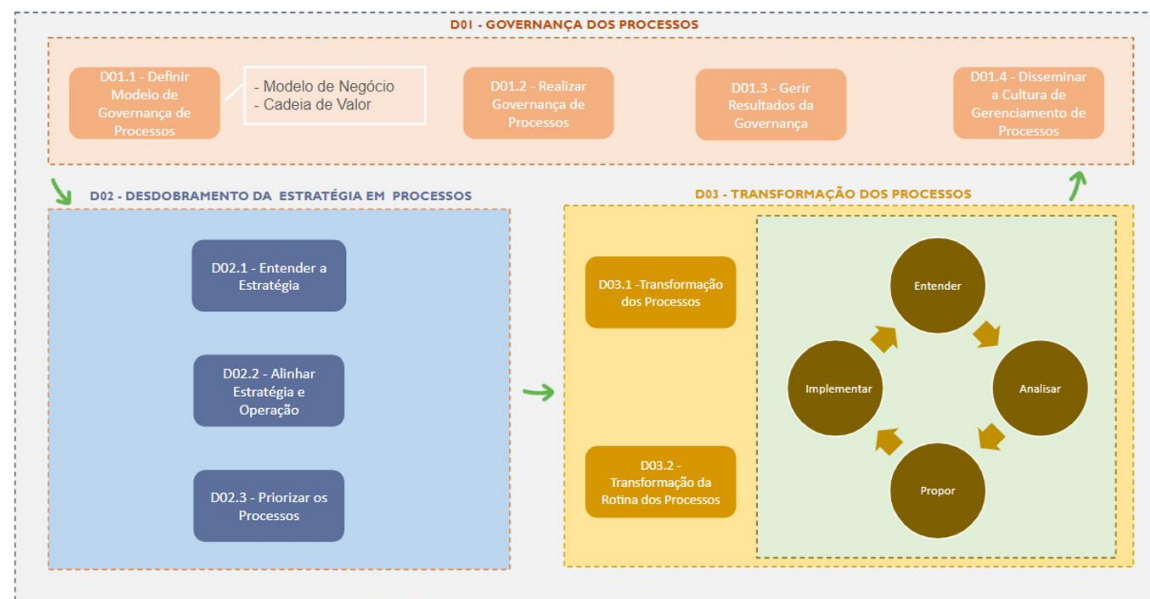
D01 - GOVERNANÇA DOS PROCESSOS

D01.1 - Definir Modelo de Governança de Processos

- Modelo de Negócio
- Cadeia de Valor

D01.2 - Realizar Governança de Processos

D01.3 - Gerir Resultados da Governança

D01.4 - Disseminar a Cultura de Gerenciamento de Processos

D02 - DESDOBRAMENTO DA ESTRATÉGIA EM PROCESSOS

D02.1 - Entender a Estratégia

D02.2 - Alinhar Estratégia e Operação

D02.3 - Priorizar os Processos

D03 - TRANSFORMAÇÃO DOS PROCESSOS

D03.1 -Transformação dos Processos

D03.2 - Transformação da Rotina dos Processos

Entender

Analisar

Propor

Implementar